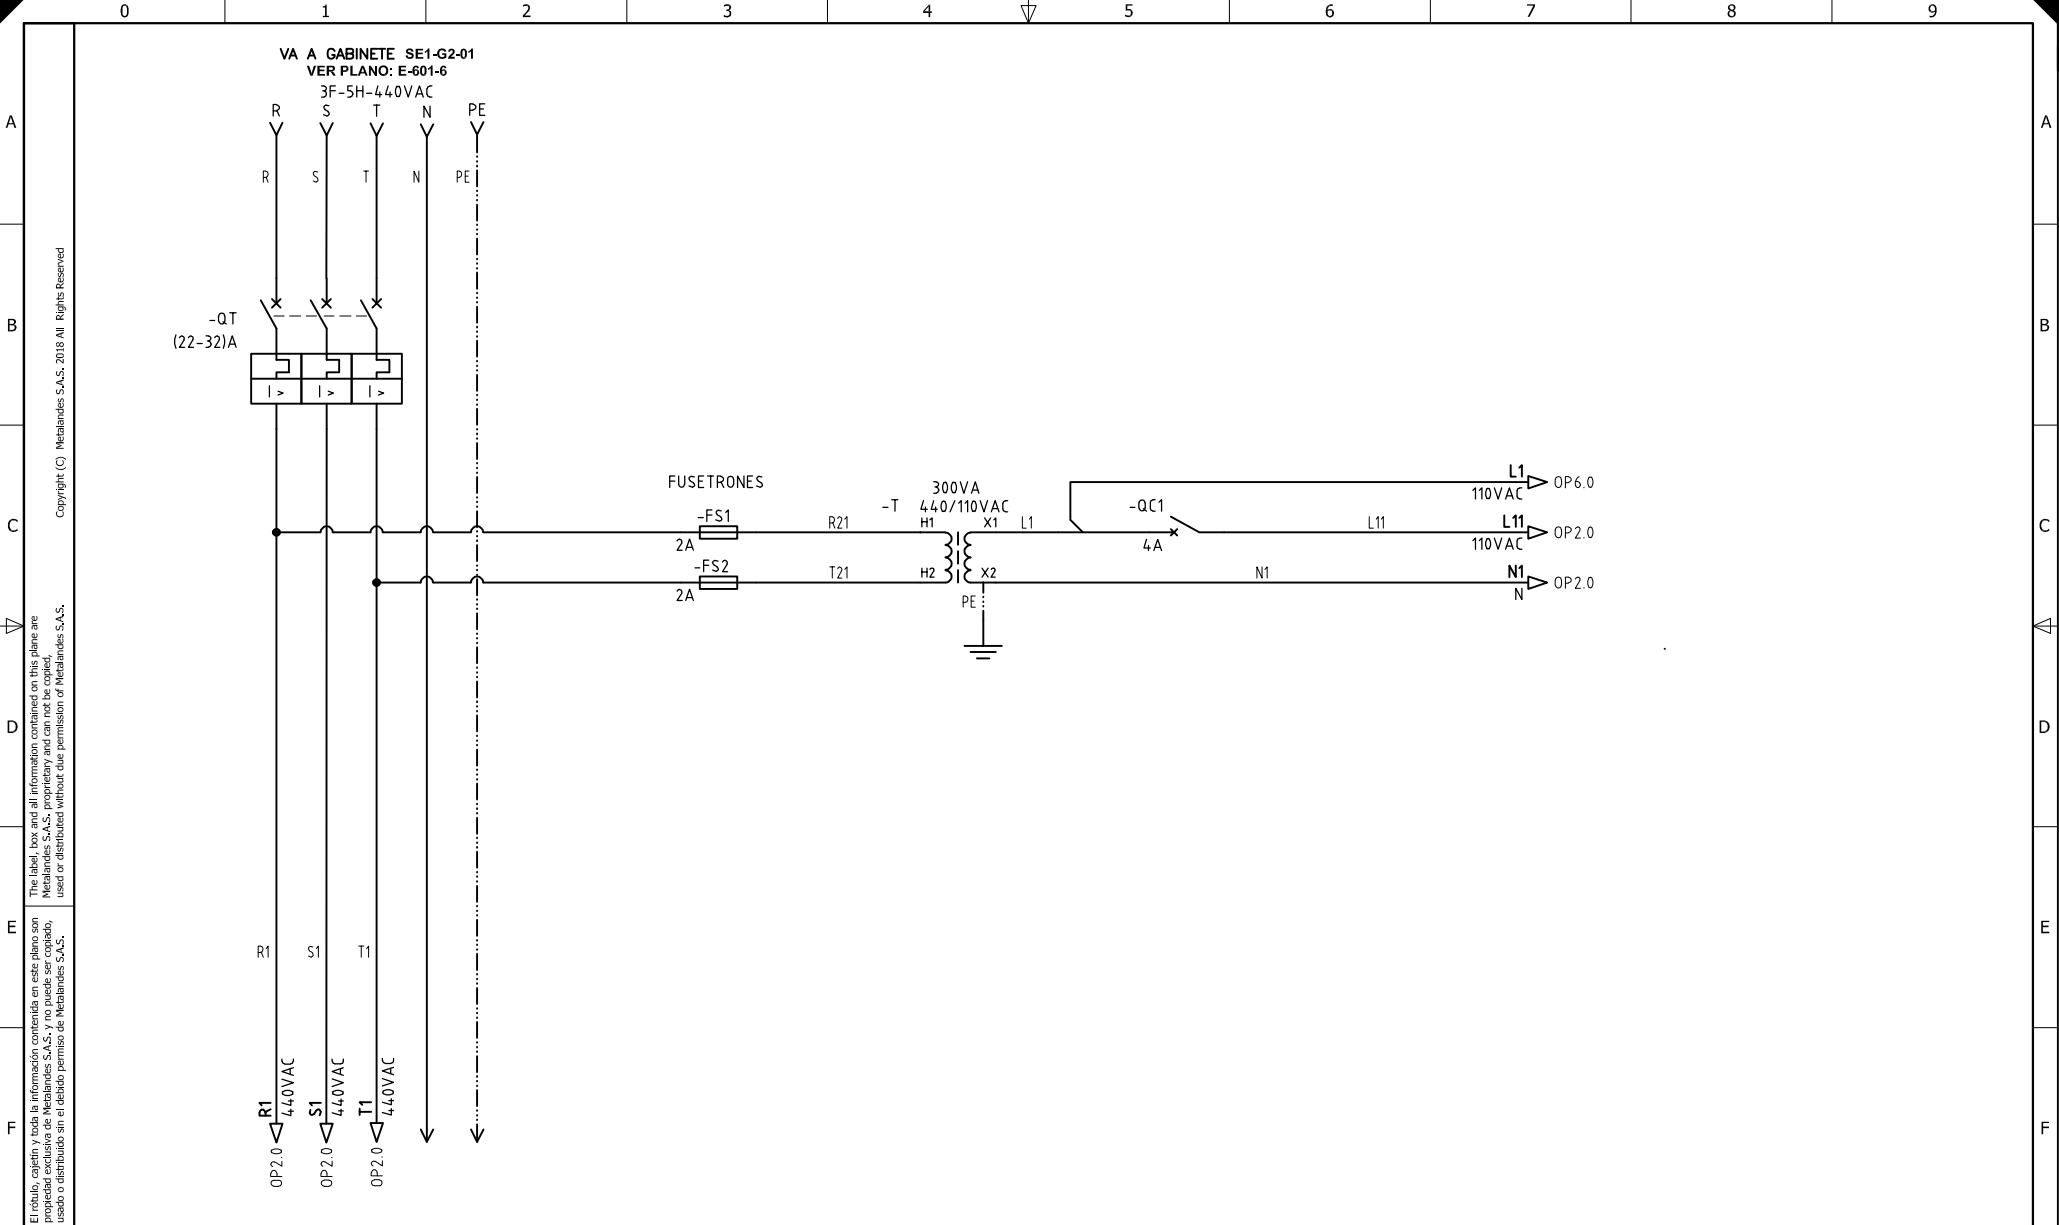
0 1 2 3 4 5 6 7 8 9

A B C D E F

Copyright (C) Metalandes S.A.S. 2018 All Rights Reserved

The label, box and all information contained on this plane are Metalandes S.A.S. proprietary and can not be copied, used or distributed without due permission of Metalandes S.A.S.

El rótulo, cajetín y toda la información contenida en este plano son propiedad exclusiva de Metalandes S.A.S. y no puede ser copiado, usado o distribuido sin el debido permiso de Metalandes S.A.S.

VA A GABINETE SE1-G2-01
VER PLANO: E-601-6
3F-5H-440VAC

R S T N PE

R S T N PE

-QT
(22-32)A

I > I > I >

FUSETRONES
-FS1
2A
-FS2
2A

R21
T21

-T
300VA
440/110VAC
H1 H2
X1 X2
PE

L1
-QC1
4A
L11
N1

L1
110VAC
OP6.0

L11
110VAC
OP2.0

N1
N
OP2.0

R1 S1 T1

R1 440VAC OP2.0
S1 440VAC OP2.0
T1 440VAC OP2.0